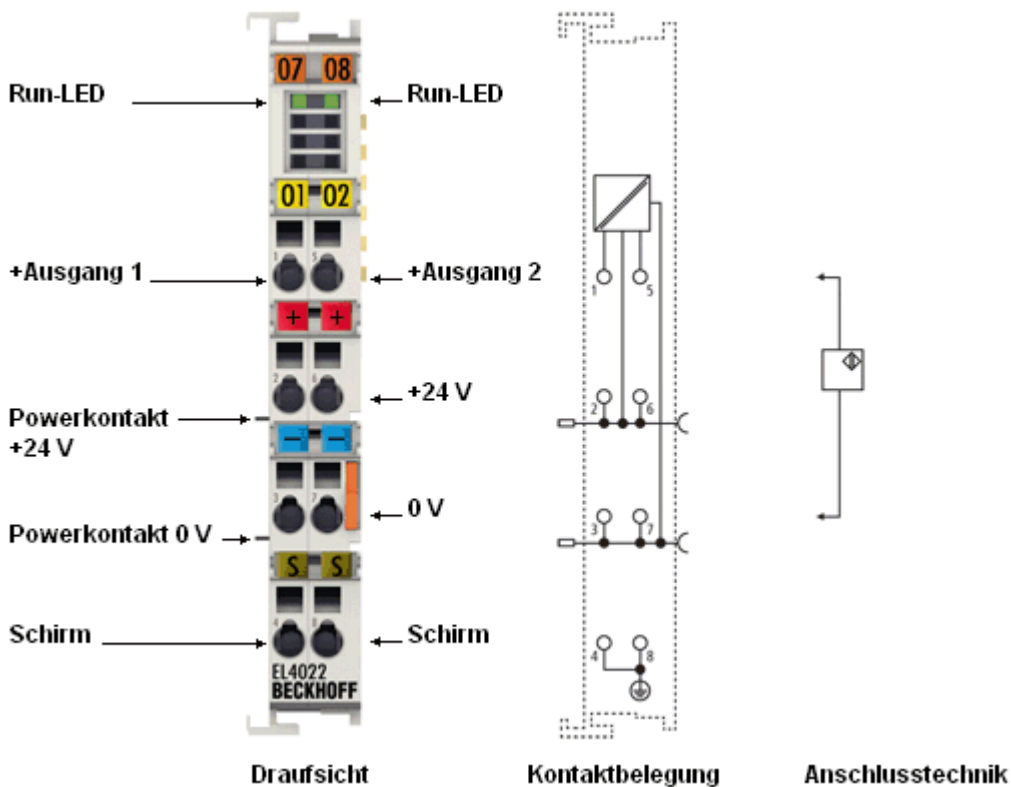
07 08

Run-LED

Run-LED

01 02

+Ausgang 1

+Ausgang 2

+ +

+24 V

Powerkontakt +24 V

– –

0 V

Powerkontakt 0 V

S S

Schirm

Schirm

EL4022
BECKHOFF

1 5

2 6

3 7

4 8

Draufsicht

Kontaktbelegung

Anschlusstechnik